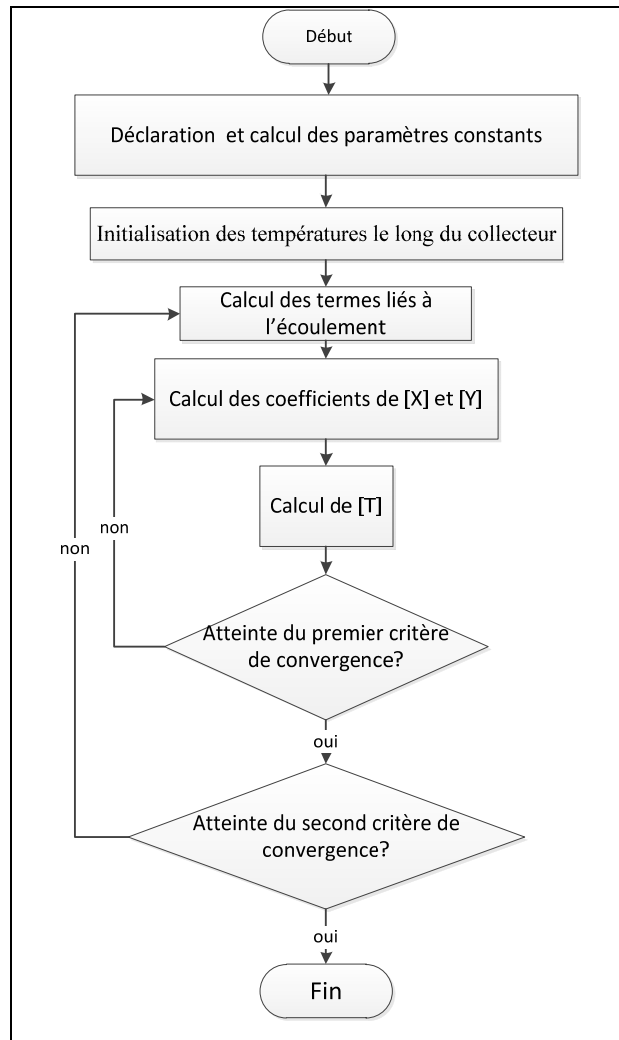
Début

Déclaration et calcul des paramètres constants

Initialisation des températures le long du collecteur

Calcul des termes liés à l'écoulement

Calcul des coefficients de [X] et [Y]

Calcul de [T]

non

non

Atteinte du premier critère de convergence?

oui

Atteinte du second critère de convergence?

oui

Fin